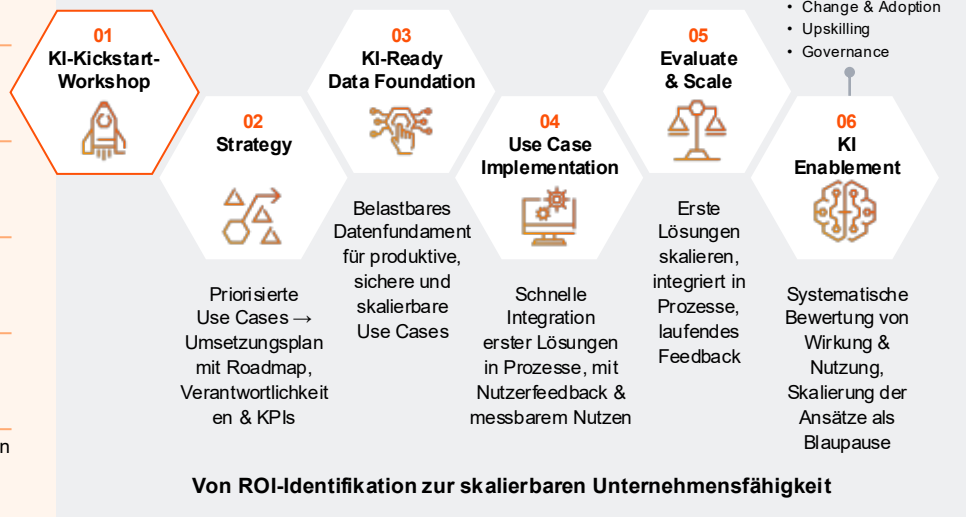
• Change & Adoption
• Upskilling
• Governance

01
KI-Kickstart-Workshop

02
Strategy

Priorisierte Use Cases → Umsetzungsplan mit Roadmap, Verantwortlichkeiten & KPIs

03
KI-Ready Data Foundation

Belastbares Datenfundament für produktive, sichere und skalierbare Use Cases

04
Use Case Implementation

Schnelle Integration erster Lösungen in Prozesse, mit Nutzerfeedback & messbarem Nutzen

05
Evaluate & Scale

Erste Lösungen skalieren, integriert in Prozesse, laufendes Feedback

06
KI Enablement

Systematische Bewertung von Wirkung & Nutzung, Skalierung der Ansätze als Blaupause

Von ROI-Identifikation zur skalierbaren Unternehmensfähigkeit

n